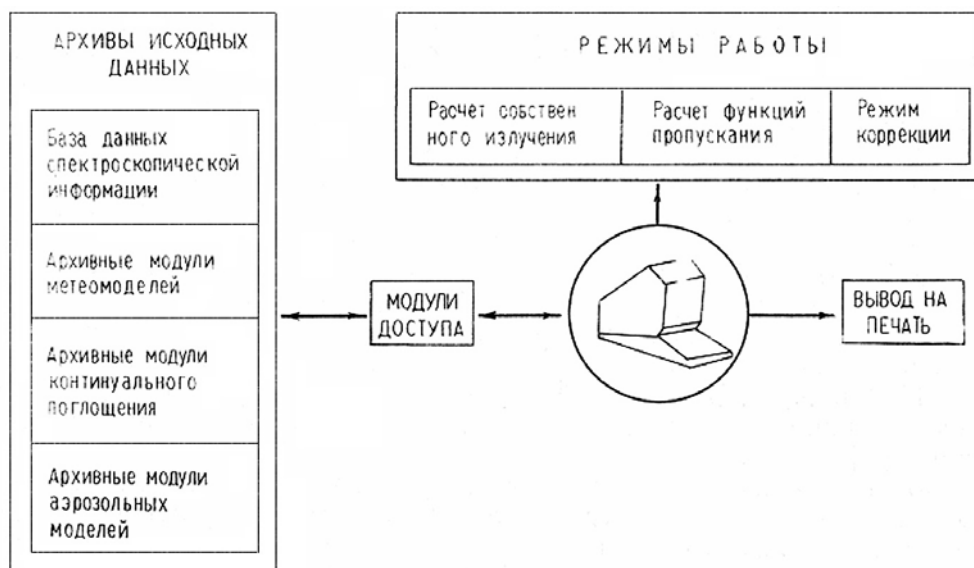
АРХИВЫ ИСХОДНЫХ ДАННЫХ

База данных спектроскопической информации

Архивные модули метеомоделей

Архивные модули континуального поглощения

Архивные модули аэрозольных моделей

РЕЖИМЫ РАБОТЫ

Расчет собственного излучения

Расчет функций пропускания

Режим коррекции

МОДУЛИ ДОСТУПА

ВЫВОД НА ПЕЧАТЬ